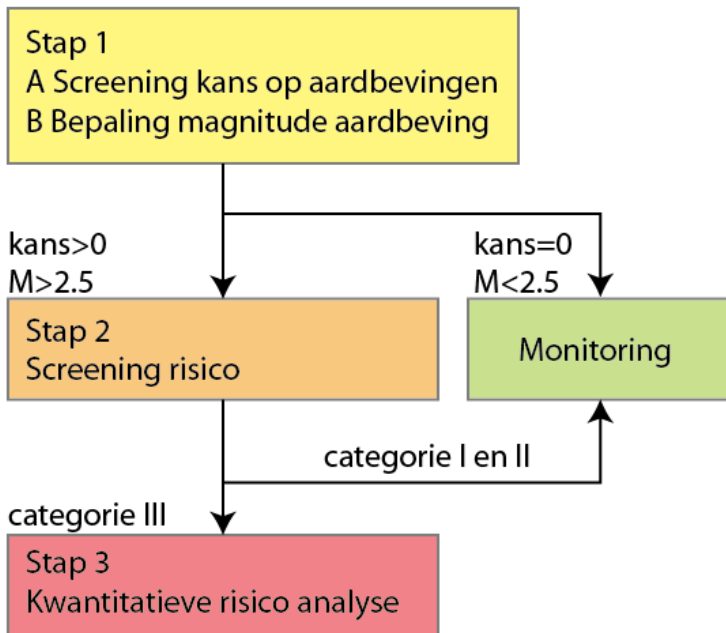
Stap 1
A Screening kans op aardbevingen
B Bepaling magnitude aardbeving

kans>0
M>2.5

kans=0
M<2.5

Stap 2
Screening risico

Monitoring

categorie I en II

categorie III

Stap 3
Kwantitatieve risico analyse